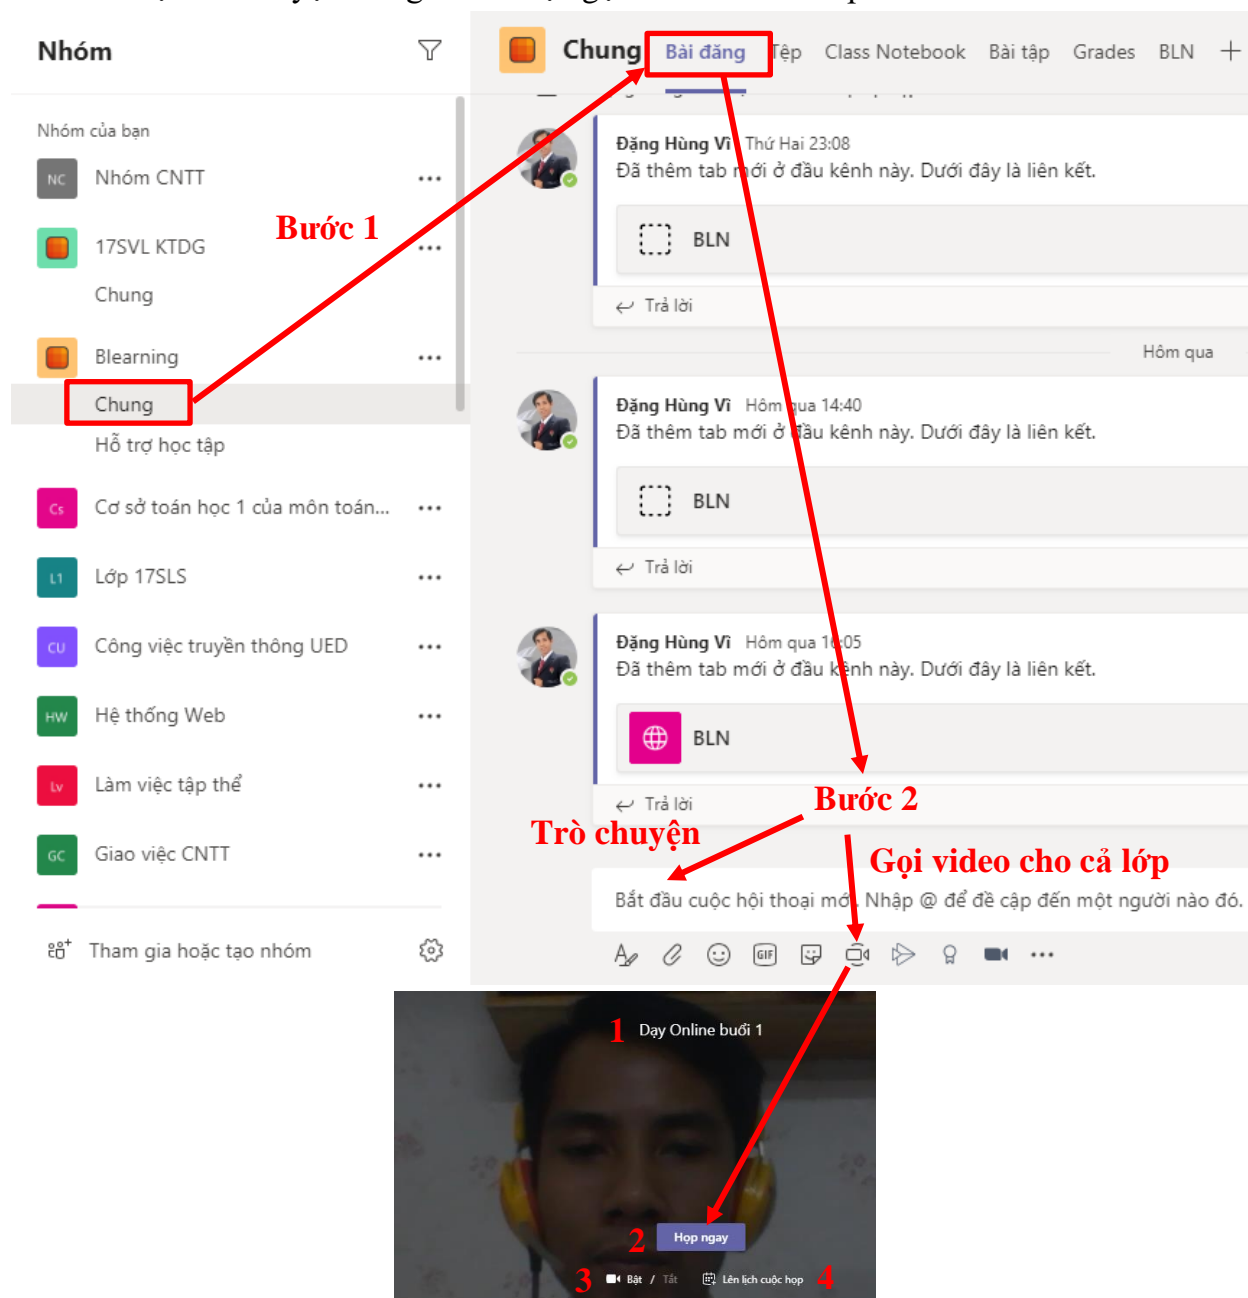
Nhóm

Nhóm của bạn

NC Nhóm CNTT ...

17SVL KTDG ...

Chung

Blearning ...

Chung

Hỗ trợ học tập

Cs Cơ sở toán học 1 của môn toán... ...

L1 Lớp 17SLS ...

CU Công việc truyền thông UED ...

HW Hệ thống Web ...

Lv Làm việc tập thể ...

GC Giao việc CNTT ...

Tham gia hoặc tạo nhóm

Bước 1

Chung Bài đăng Tệp Class Notebook Bài tập Grades BLN +

Đặng Hùng Vĩ Thứ Hai 23:08
Đã thêm tab mới ở đầu kênh này. Dưới đây là liên kết.

BLN

Trả lời

Hôm qua

Đặng Hùng Vĩ Hôm qua 14:40
Đã thêm tab mới ở đầu kênh này. Dưới đây là liên kết.

BLN

Trả lời

Đặng Hùng Vĩ Hôm qua 1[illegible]:05
Đã thêm tab mới ở đầu kênh này. Dưới đây là liên kết.

BLN

Trả lời

Bước 2

Trò chuyện

Gọi video cho cả lớp

Bắt đầu cuộc hội thoại mới. Nhập @ để đề cập đến một người nào đó.

1 Dạy Online buổi 1

2 Họp ngay

3 Bật / Tắt

Lên lịch cuộc họp 4